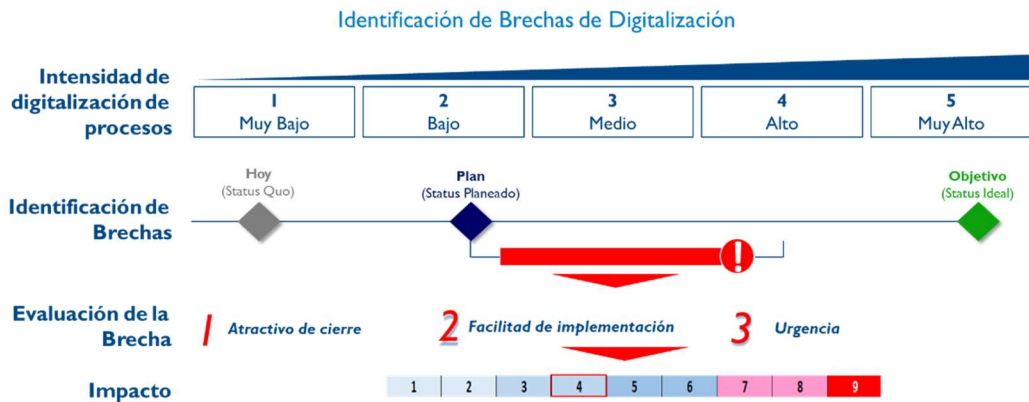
Identificación de Brechas de Digitalización

Intensidad de digitalización de procesos

| 1 Muy Bajo | 2 Bajo | 3 Medio | 4 Alto | 5 Muy Alto |
|---|---|---|---|---|

Hoy (Status Quo)

Plan (Status Planeado)

Objetivo (Status Ideal)

Identificación de Brechas

Evaluación de la Brecha

1 Atractivo de cierre

2 Facilidad de implementación

3 Urgencia

Impacto

| 1 | 2 | 3 | 4 | 5 | 6 | 7 | 8 | 9 |
|---|---|---|---|---|---|---|---|---|